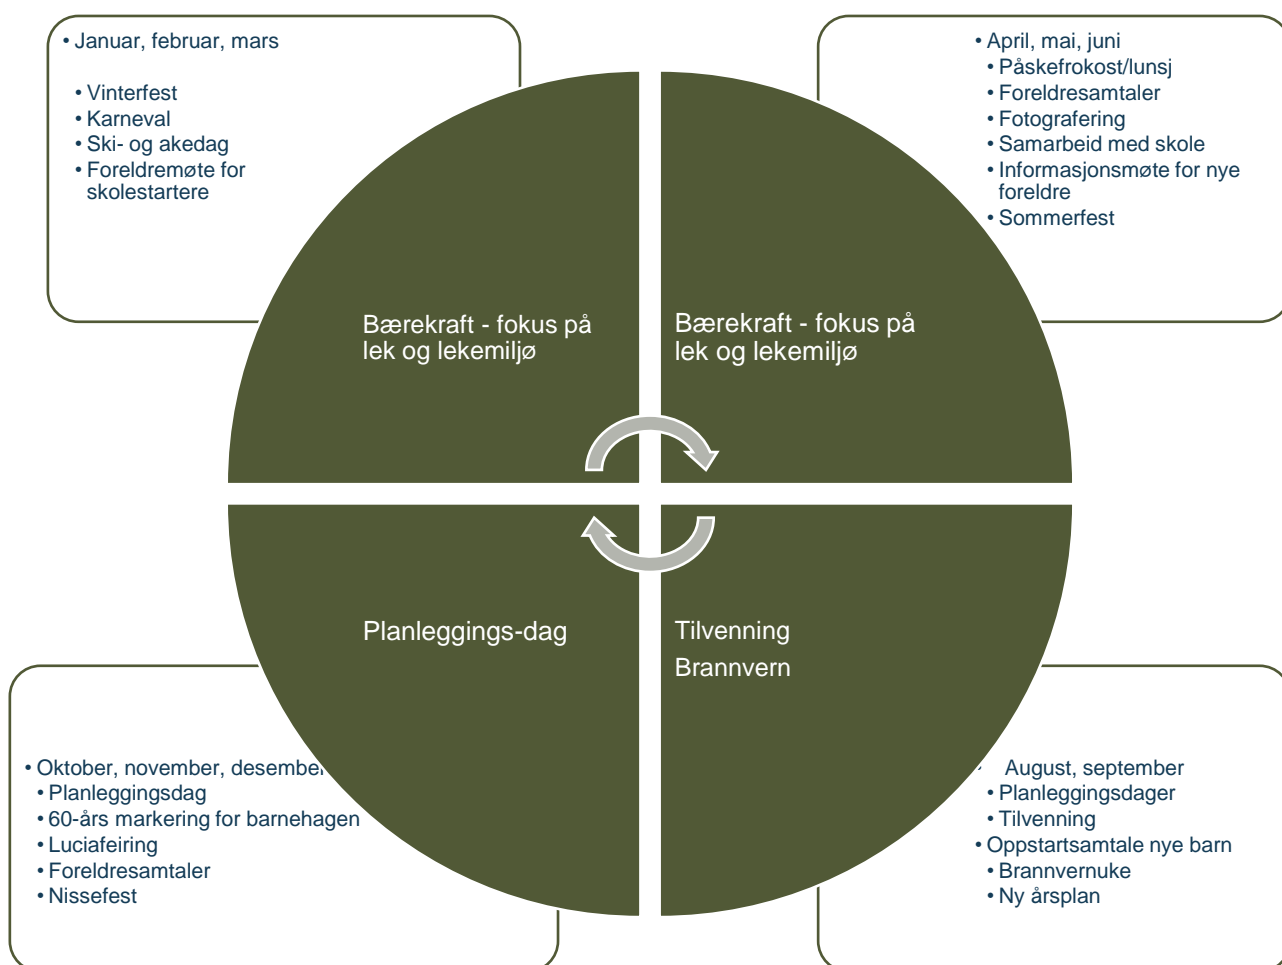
• Januar, februar, mars

• Vinterfest
• Karneval
• Ski- og akedag
• Foreldremøte for skolestartere

• April, mai, juni
• Påskefrokost/lunsj
• Foreldresamtaler
• Fotografering
• Samarbeid med skole
• Informasjonsmøte for nye foreldre
• Sommerfest

Bærekraft - fokus på lek og lekemiljø

Bærekraft - fokus på lek og lekemiljø

Planleggings-dag

Tilvenning

Brannvern

• Oktober, november, desember
• Planleggingsdag
• 60-års markering for barnehagen
• Luciafeiring
• Foreldresamtaler
• Nissefest

August, september
• Planleggingsdager
• Tilvenning
• Oppstartsamtale nye barn
• Brannvernuke
• Ny årsplan